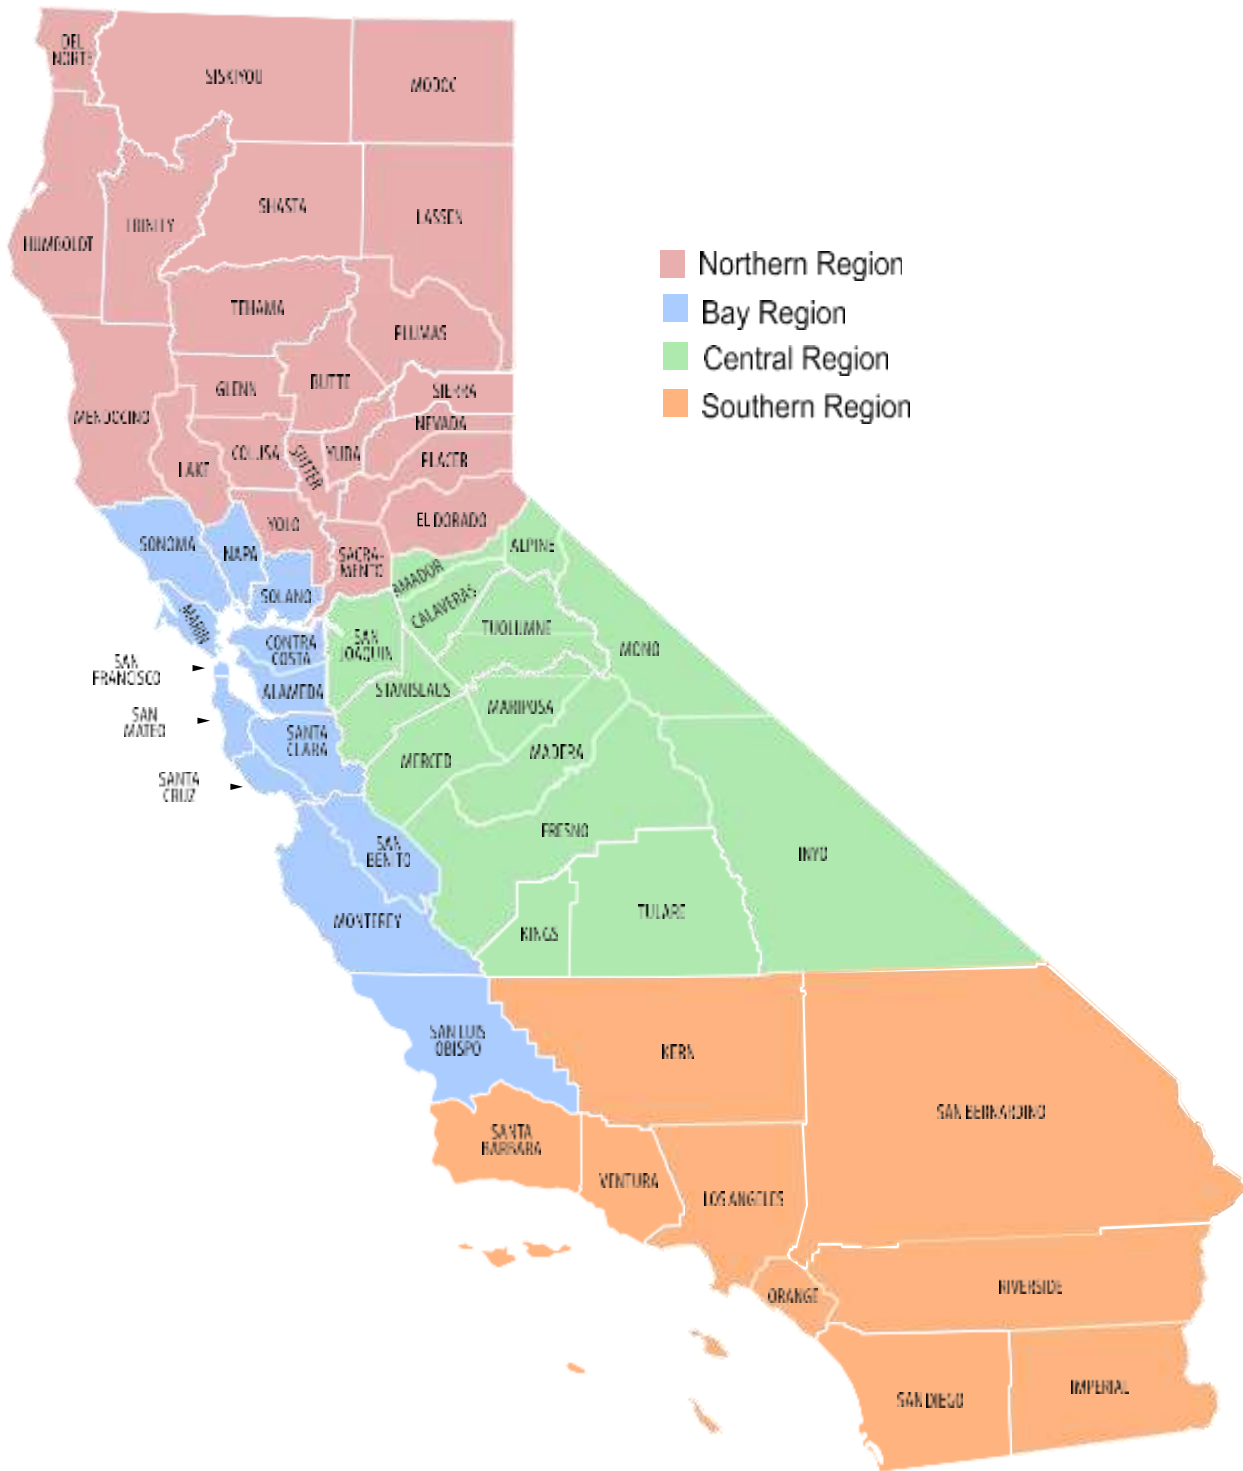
Northern Region
Bay Region
Central Region
Southern Region

DEL NORTE
SISKIYOU
MODOC
HUMBOLDT
TRINITY
SHASTA
LASSEN
TEHAMA
PLUMAS
MENDOCINO
GLENN
BUTTE
SIERRA
NEVADA
LAKE
COLUSA
SUTTER
YUBA
PLACER
YOLO
EL DORADO
SONOMA
NAPA
SACRAMENTO
ALPINE
AMADOR
SOLANO
MARIN
CALAVERAS
TUOLUMNE
CONTRA COSTA
SAN JOAQUIN
MONO
SAN FRANCISCO
ALAMEDA
STANISLAUS
MARIPOSA
SAN MATEO
SANTA CLARA
MERCED
MADERA
SANTA CRUZ
FRESNO
SAN BENITO
INYO
MONTEREY
KINGS
TULARE
SAN LUIS OBISPO
KERN
SAN BERNARDINO
SANTA BARBARA
VENTURA
LOS ANGELES
ORANGE
RIVERSIDE
SAN DIEGO
IMPERIAL